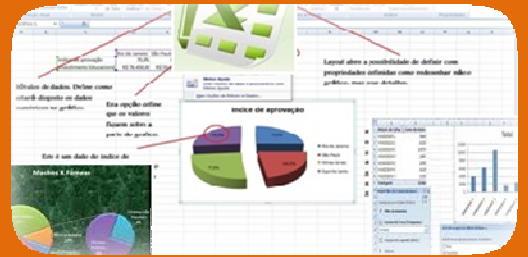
Layout abre a possibilidade de definir com propriedades definidas como redesenhar o gráfico, mas sem detalhes.

Rótulos de dados. Define como estará disposto os dados contidos no gráfico.

Esta opção define que os valores ficarão sobre a parte do gráfico.

Este é um dado de índice de

Índice de aprovação

Machos X Fêmeas